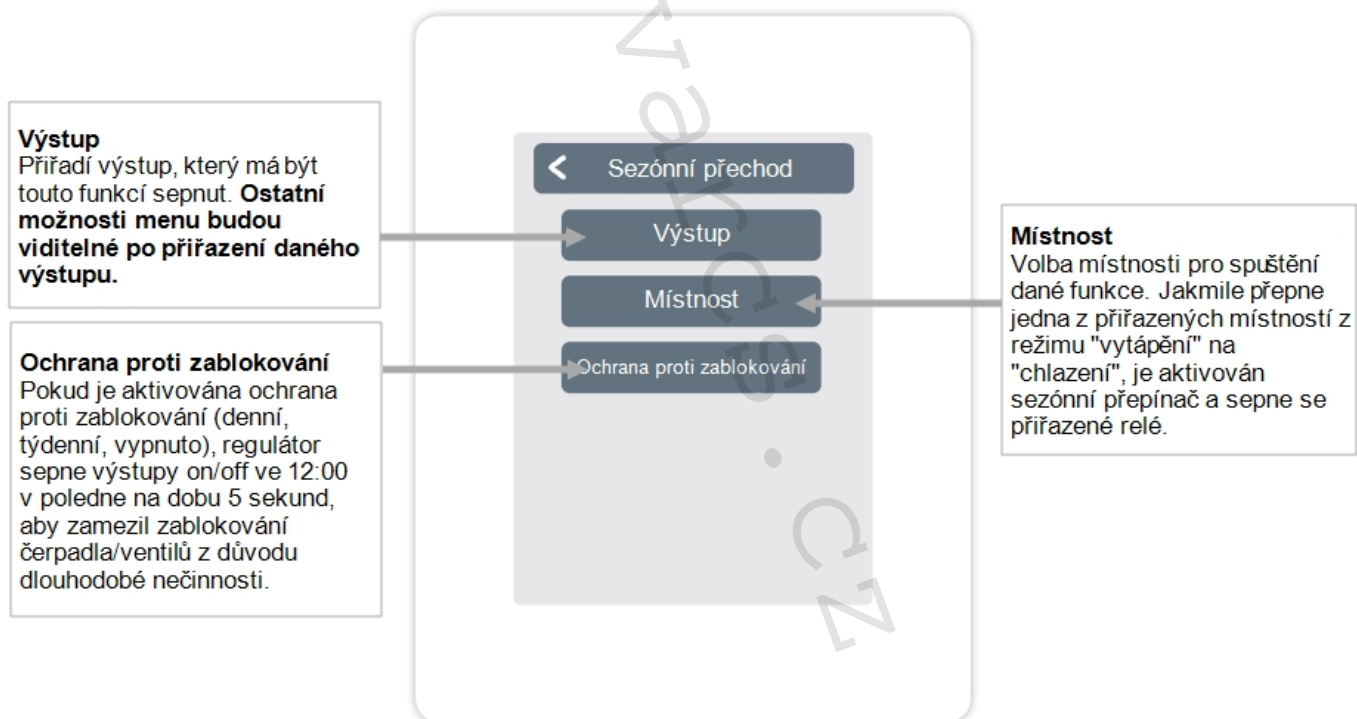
**Výstup**
Přiřadí výstup, který má být touto funkcí sepnut. **Ostatní možnosti menu budou viditelné po přiřazení daného výstupu.**

**Ochrana proti zablokování**
Pokud je aktivována ochrana proti zablokování (denní, týdenní, vypnuto), regulátor sepne výstupy on/off ve 12:00 v poledne na dobu 5 sekund, aby zamezil zablokování čerpadla/ventilů z důvodu dlouhodobé nečinnosti.

Sezónní přechod

Výstup

Místnost

Ochrana proti zablokování

**Místnost**
Volba místnosti pro spuštění dané funkce. Jakmile přepne jedna z přiřazených místností z režimu "vytápění" na "chlazení", je aktivován sezónní přepínač a sepne se přiřazené relé.

varcs.cz